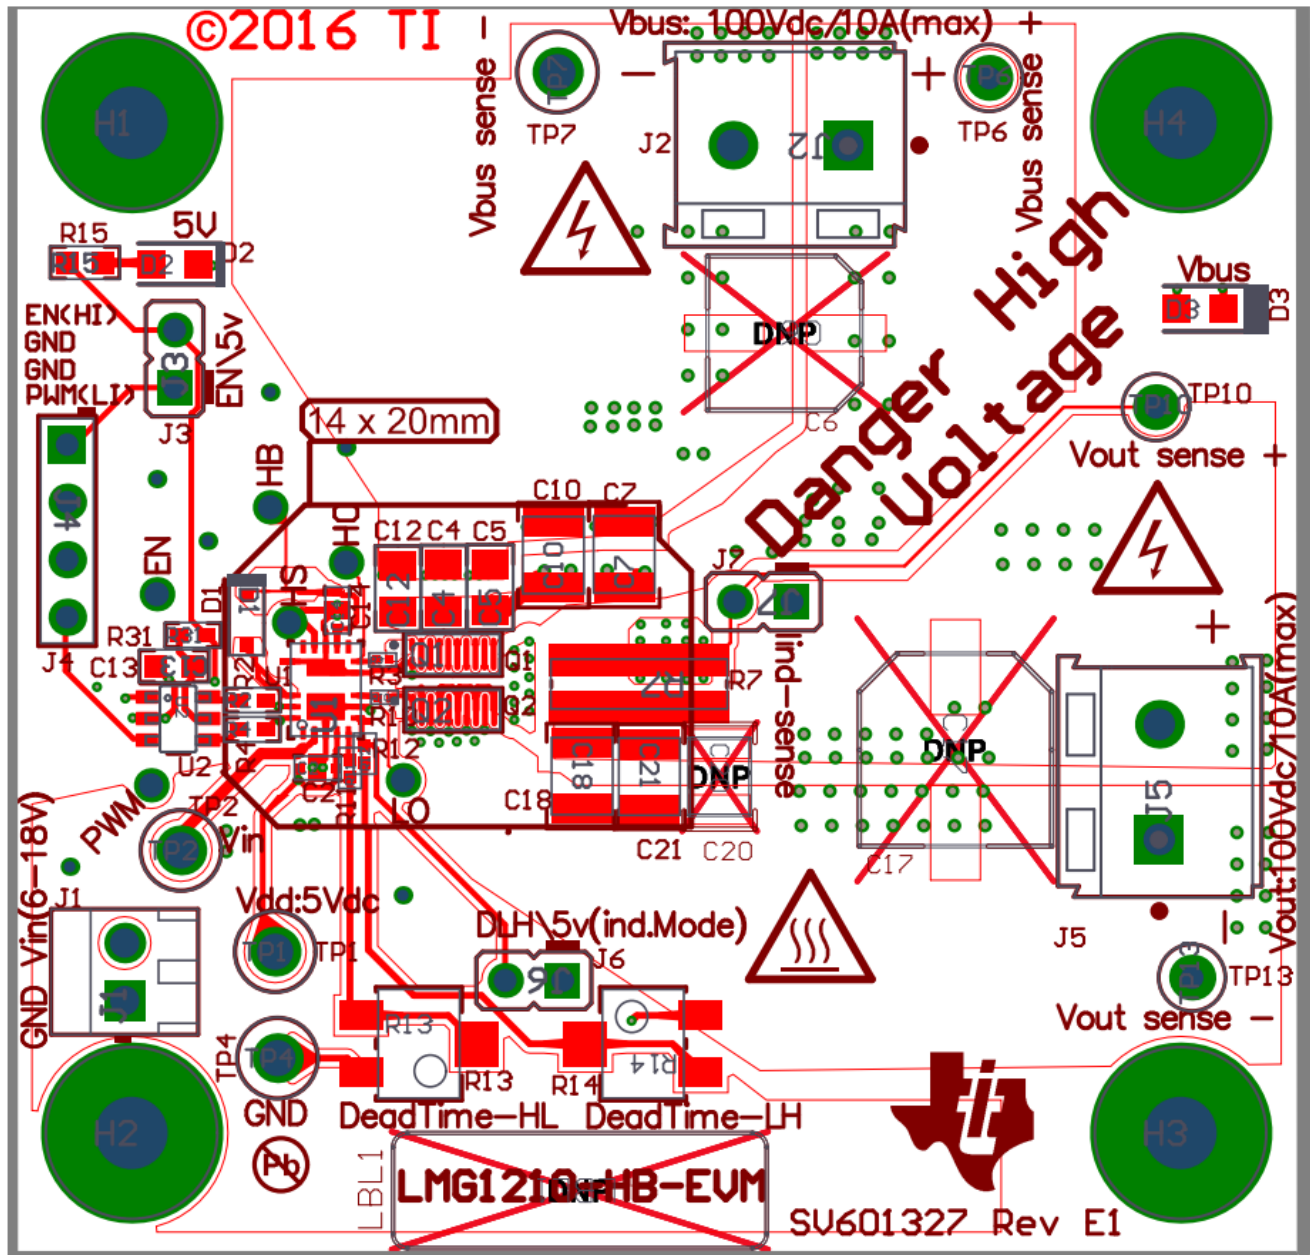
©2016 TI -

Vbus: 100Vdc/10A(max) +

TP7
TP7
J2
J2
TP6
TP6
Vbus sense
Vbus sense

H1
H4

R15
R15
5V
D2
D2

Vbus
D3
D3

EN(HI)
GND
GND
PWM(LI)
J3
J3
EN\5v

DNP
C6

14 x 20mm

TP10
TP10
Vout sense +

Danger High Voltage

J4
J4
HB
HO
HS
EN
D1
R31
C13
U2
C12 C4 C5
C10 C7
C12 C4 C5
C10 C7
Q1
Q2
R3
R1
R2
R12
U1
C1
C2
C3
J7
J7
ind-sense
R7
C18
C21
C18
C21
C20
DNP
LO

DNP
C17
+
-
Vout:100Vdc/10A(max)
J5
J5

PWM
TP2
TP2
Vin
Vin(6-18V)
GND
J1
J1

Vdd:5Vdc
TP1
TP1

DLH\5v(ind.Mode)
J6
J6

R13
R13
R14
R14

TP4
TP4
GND

TP13
TP13
Vout sense -

H2
H3

DeadTime-HL
DeadTime-LH

LBL1
LMG1210-HB-EVM
DNP

SV601327 Rev E1